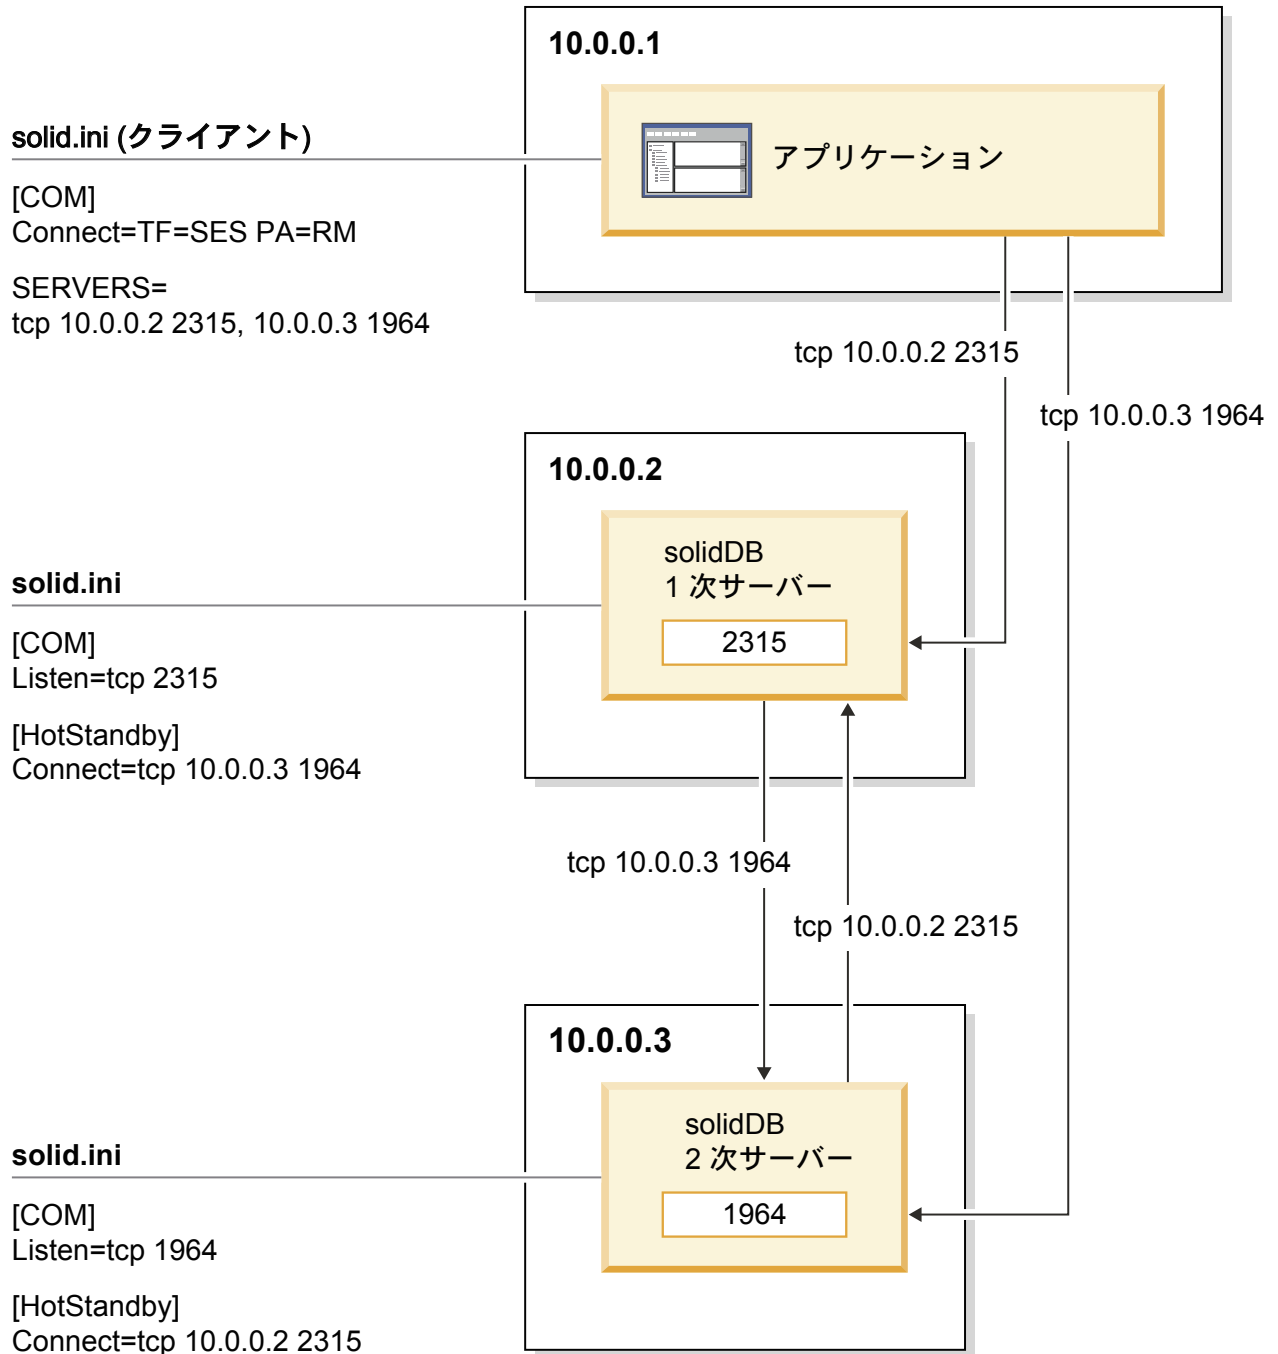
10.0.0.1

solid.ini (クライアント)

[COM]
Connect=TF=SES PA=RM

SERVERS=
tcp 10.0.0.2 2315, 10.0.0.3 1964

アプリケーション

tcp 10.0.0.2 2315

tcp 10.0.0.3 1964

10.0.0.2

solidDB
1 次サーバー

2315

solid.ini

[COM]
Listen=tcp 2315

[HotStandby]
Connect=tcp 10.0.0.3 1964

tcp 10.0.0.3 1964

tcp 10.0.0.2 2315

10.0.0.3

solidDB
2 次サーバー

1964

solid.ini

[COM]
Listen=tcp 1964

[HotStandby]
Connect=tcp 10.0.0.2 2315